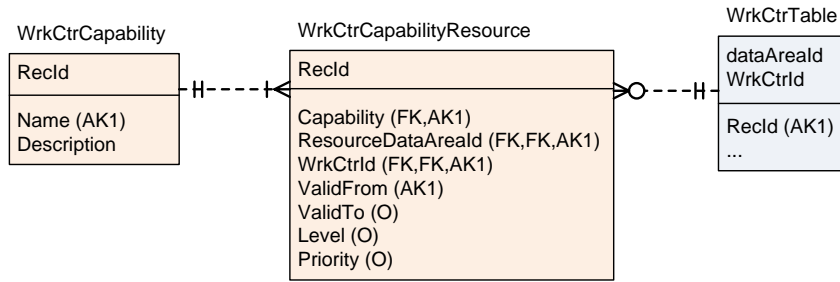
WrkCtrCapability

RecId

Name (AK1)
Description

WrkCtrCapabilityResource

RecId

Capability (FK,AK1)
ResourceDataAreaId (FK,FK,AK1)
WrkCtrId (FK,FK,AK1)
ValidFrom (AK1)
ValidTo (O)
Level (O)
Priority (O)

WrkCtrTable

dataAreaId
WrkCtrId

RecId (AK1)
...